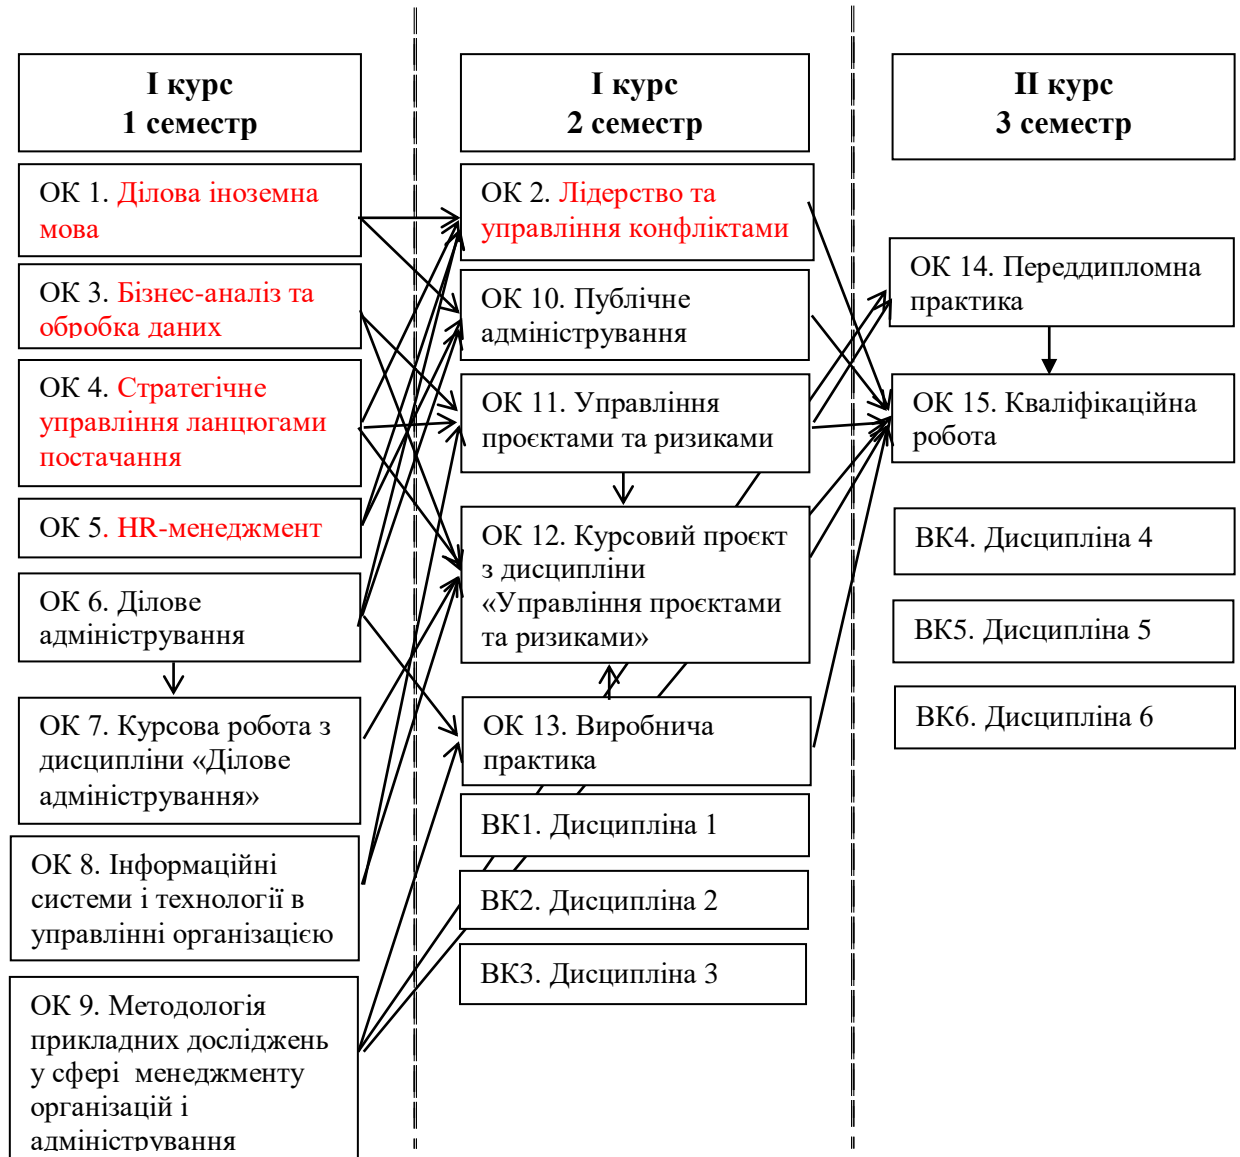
I курс
1 семестр

ОК 1. Ділова іноземна мова

ОК 3. Бізнес-аналіз та обробка даних

ОК 4. Стратегічне управління ланцюгами постачання

ОК 5. HR-менеджмент

ОК 6. Ділове адміністрування

ОК 7. Курсова робота з дисципліни «Ділове адміністрування»

ОК 8. Інформаційні системи і технології в управлінні організацією

ОК 9. Методологія прикладних досліджень у сфері менеджменту організацій і адміністрування

I курс
2 семестр

ОК 2. Лідерство та управління конфліктами

ОК 10. Публічне адміністрування

ОК 11. Управління проєктами та ризиками

ОК 12. Курсовий проєкт з дисципліни «Управління проєктами та ризиками»

ОК 13. Виробнича практика

ВК1. Дисципліна 1

ВК2. Дисципліна 2

ВК3. Дисципліна 3

II курс
3 семестр

ОК 14. Переддипломна практика

ОК 15. Кваліфікаційна робота

ВК4. Дисципліна 4

ВК5. Дисципліна 5

ВК6. Дисципліна 6